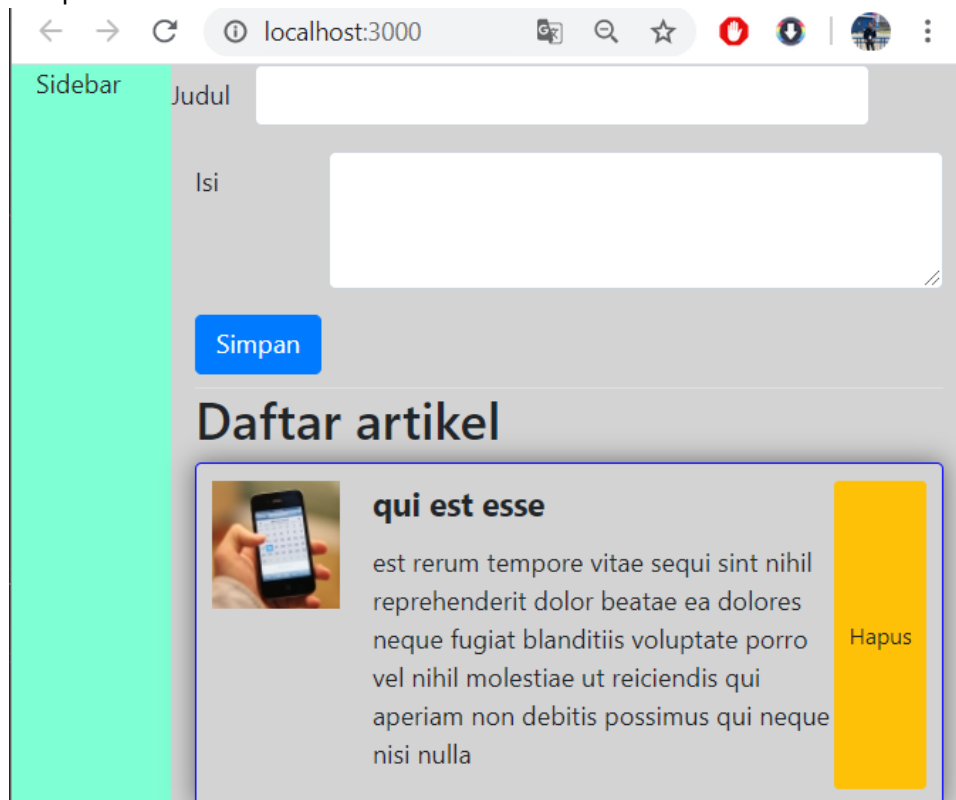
localhost:3000

Sidebar

Judul

Isi

Simpan

Daftar artikel

qui est esse

est rerum tempore vitae sequi sint nihil reprehenderit dolor beatae ea dolores neque fugiat blanditiis voluptate porro vel nihil molestiae ut reiciendis qui aperiam non debitis possimus qui neque nisi nulla

Hapus